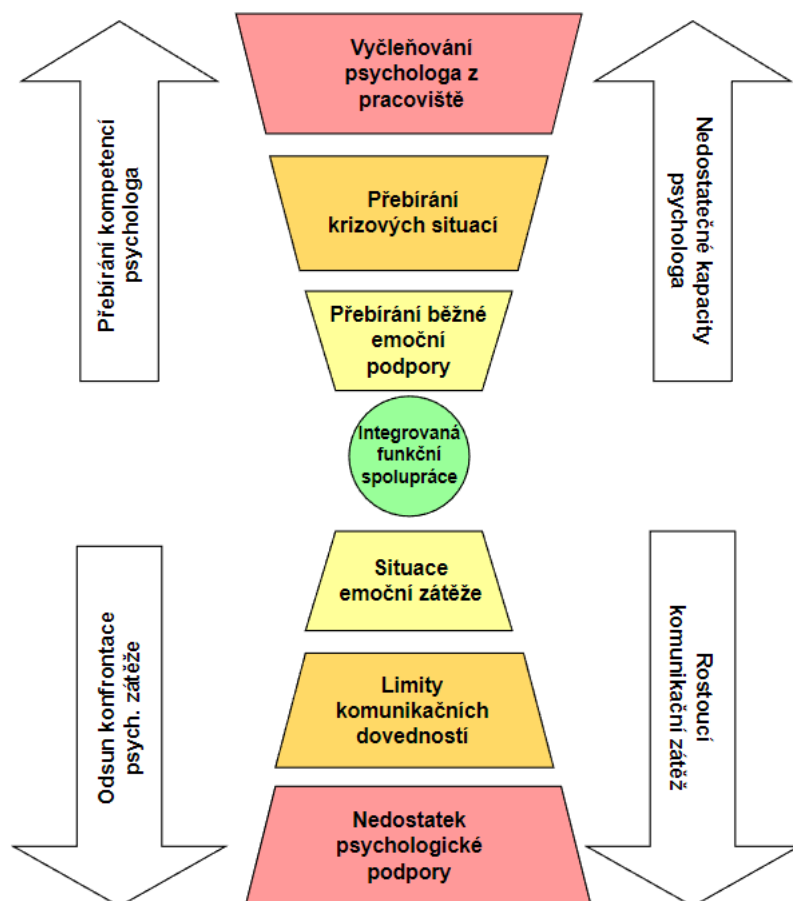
Přebírání kompetencí psychologa

Vyčleňování psychologa z pracoviště

Nedostatečné kapacity psychologa

Přebírání krizových situací

Přebírání běžné emoční podpory

Integrovaná funkční spolupráce

Odsun konfrontace psych. zátěže

Situace emoční zátěže

Rostoucí komunikační zátěž

Limity komunikačních dovedností

Nedostatek psychologické podpory